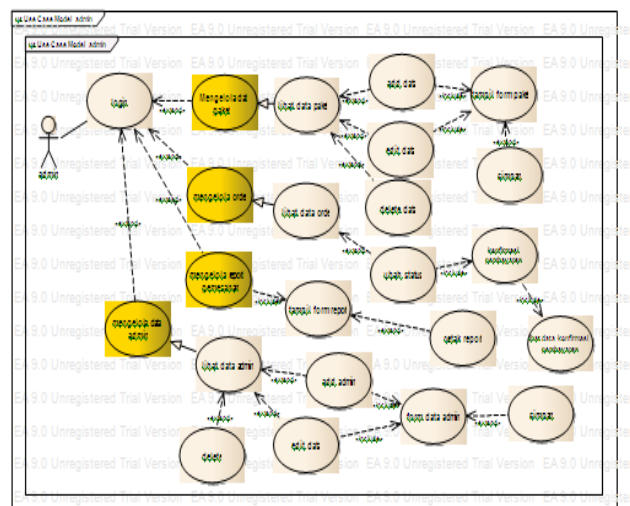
Use Case Model::admin

Use Case Model::admin

EA 9.0 Unregistered Trial Version

login

Mengelola data palet

lihat data palet

edit data

tampil form palet

edit data

simpan

delete data

mengelola order

lihat data order

admin

mengelola report pemesanan

lihat status

konfirmasi pemesanan

tampil form report

cetak report

simpan data konfirmasi pemesanan

mengelola data admin

lihat data admin

add admin

tamp data admin

simpan

delete

edit data